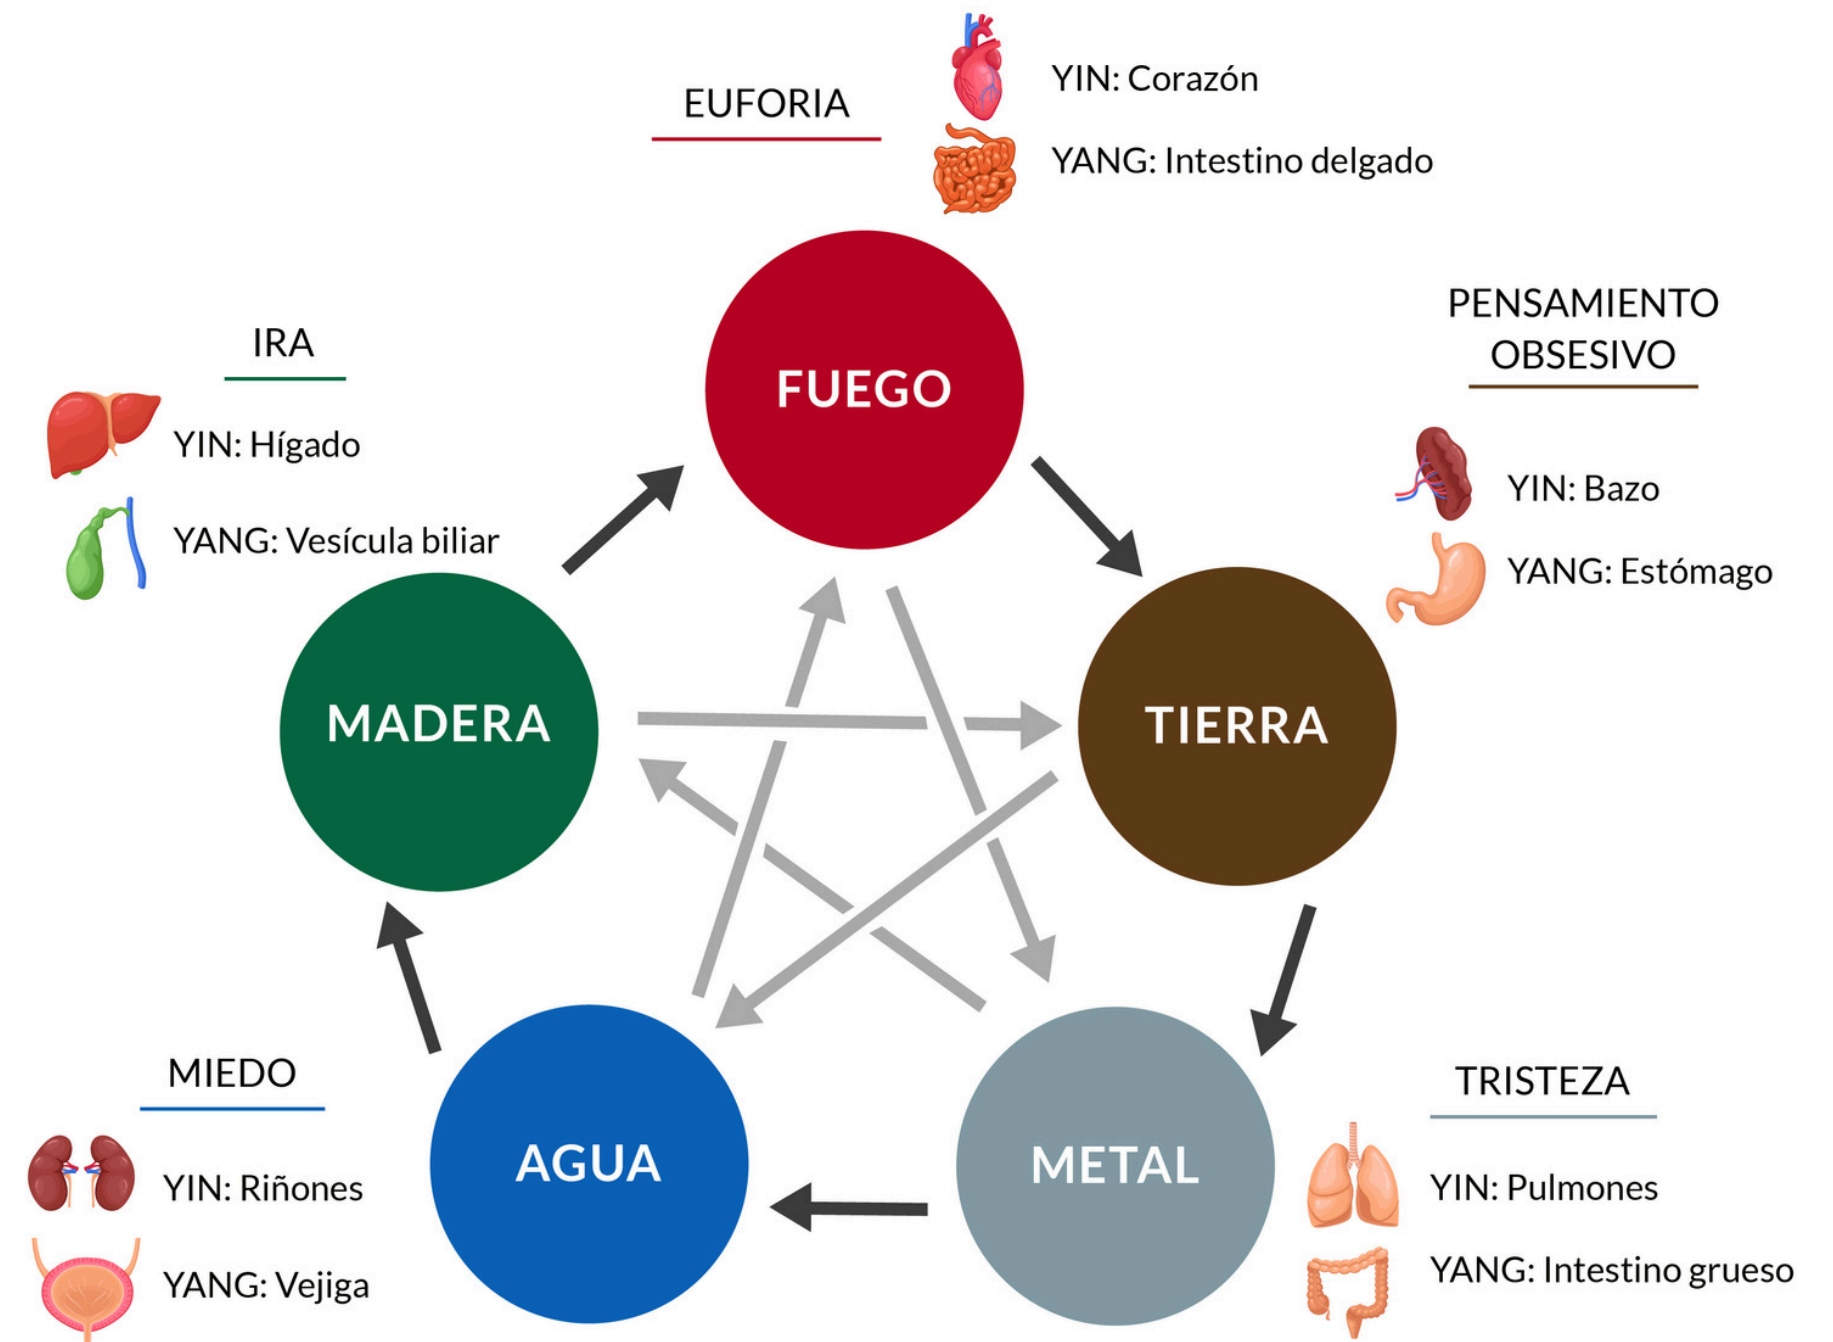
EUFORIA

YIN: Corazón

YANG: Intestino delgado

FUEGO

IRA

YIN: Hígado

YANG: Vesícula biliar

PENSAMIENTO OBSESIVO

YIN: Bazo

YANG: Estómago

MADERA

TIERRA

MIEDO

YIN: Riñones

YANG: Vejiga

AGUA

METAL

TRISTEZA

YIN: Pulmones

YANG: Intestino grueso